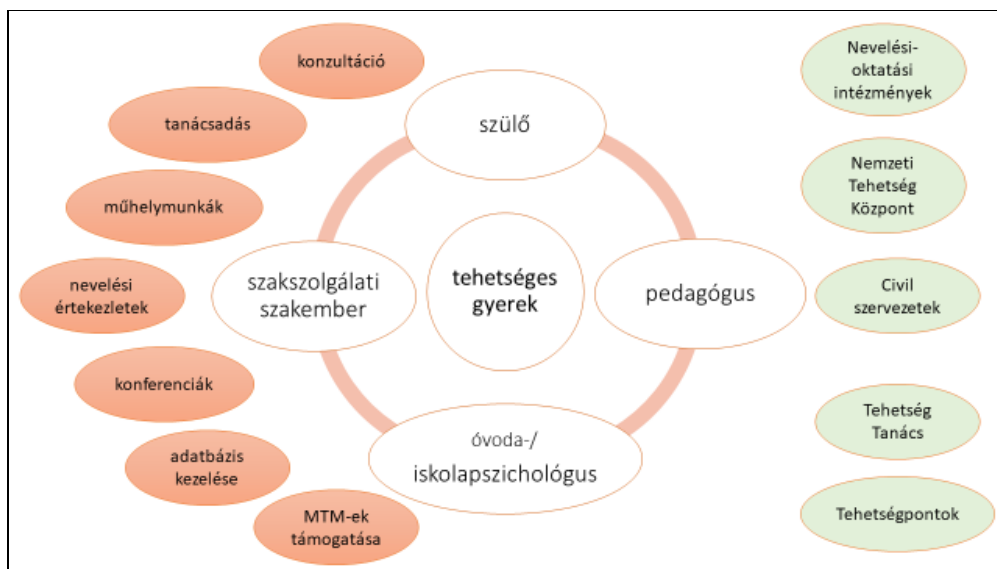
konzultáció

tanácsadás

műhelymunkák

nevelési értekezletek

konferenciák

adatbázis kezelése

MTM-ek támogatása

szülő

szakszolgálati szakember

tehetséges gyerek

pedagógus

óvoda-/ iskolapszichológus

Nevelési-oktatási intézmények

Nemzeti Tehetség Központ

Civil szervezetek

Tehetség Tanács

Tehetségpontok